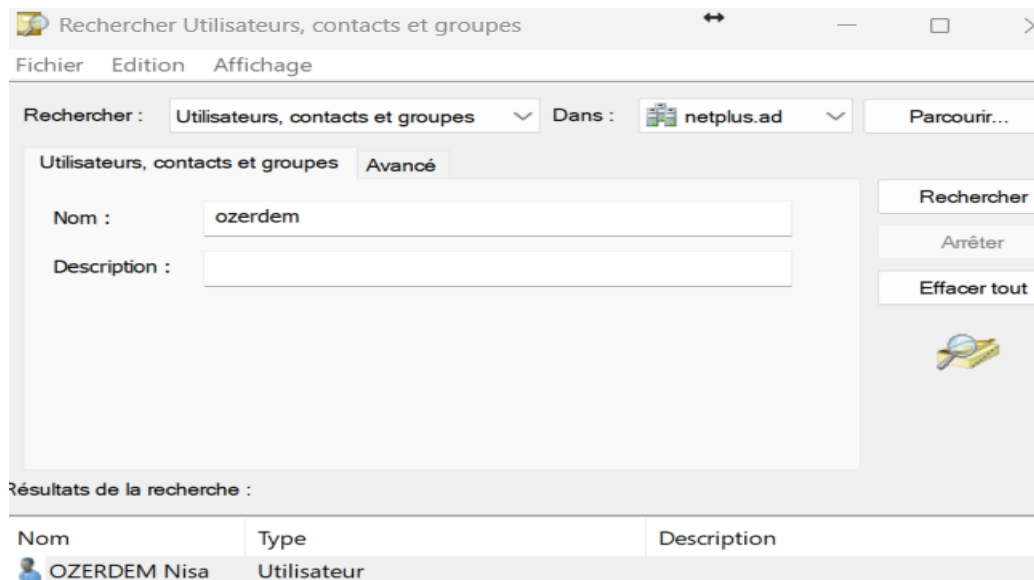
Rechercher Utilisateurs, contacts et groupes

Fichier Edition Affichage

Rechercher : Utilisateurs, contacts et groupes Dans : netplus.ad Parcourir...

Utilisateurs, contacts et groupes Avancé

Nom : ozerdem

Description :

Rechercher

Arrêter

Effacer tout

ésultats de la recherche :

| Nom | Type | Description |
|---|---|---|
| OZERDEM Nisa | Utilisateur | |